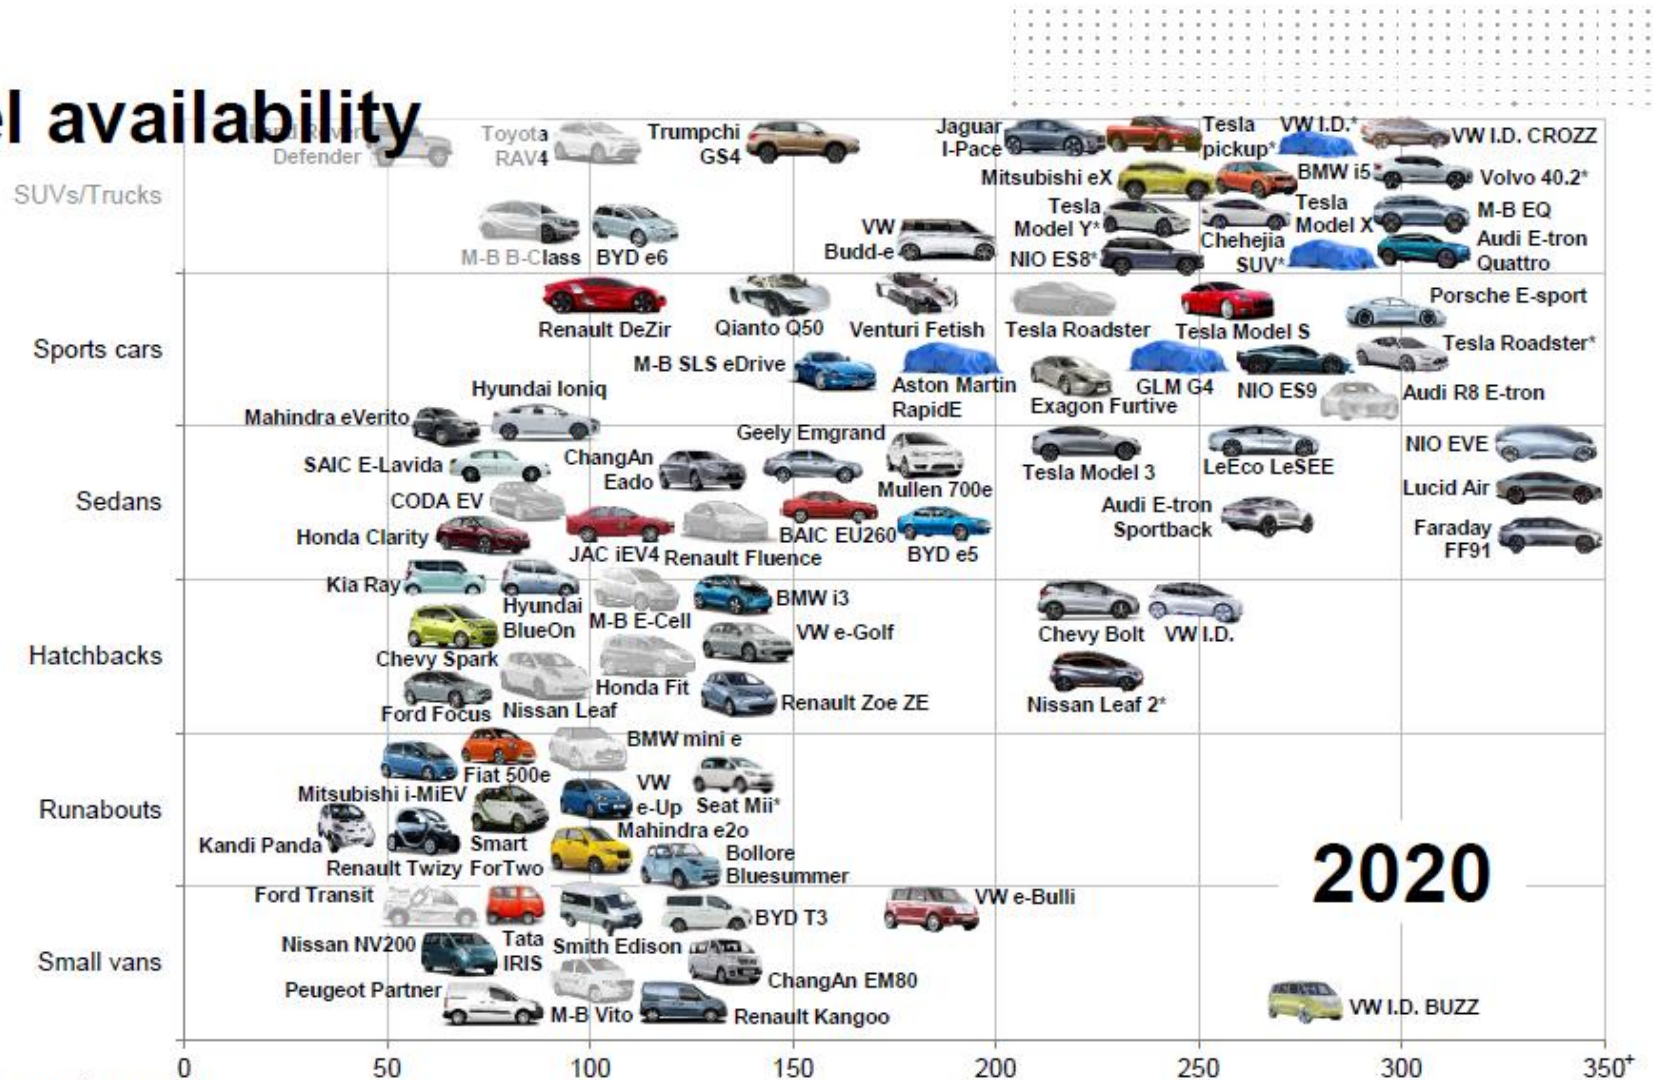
l availability

SUVs/Trucks
Land Rover Defender
Toyota RAV4
Trumpchi GS4
Jaguar I-Pace
Tesla pickup*
VW I.D.*
VW I.D. CROZZ
Mitsubishi eX
BMW i5
Volvo 40.2*
Tesla Model Y*
Tesla Model X
M-B EQ
M-B B-Class
BYD e6
VW Budd-e
NIO ES8*
Chehejia SUV*
Audi E-tron Quattro

Sports cars
Renault DeZir
Qianto Q50
Venturi Fetish
Tesla Roadster
Tesla Model S
Porsche E-sport
Tesla Roadster*
M-B SLS eDrive
Aston Martin RapidE
GLM G4
NIO ES9
Audi R8 E-tron
Exagon Furtive
Hyundai Ioniq

Sedans
Mahindra eVerito
Geely Emgrand
SAIC E-Lavida
ChangAn Eado
Tesla Model 3
LeEco LeSEE
NIO EVE
CODA EV
Mullen 700e
Lucid Air
Audi E-tron Sportback
Honda Clarity
BAIC EU260
Faraday FF91
JAC iEV4
Renault Fluence
BYD e5

Hatchbacks
Kia Ray
BMW i3
Hyundai BlueOn
M-B E-Cell
VW e-Golf
Chevy Bolt
VW I.D.
Chevy Spark
Honda Fit
Renault Zoe ZE
Nissan Leaf 2*
Ford Focus
Nissan Leaf

Runabouts
BMW mini e
Fiat 500e
Mitsubishi i-MiEV
VW e-Up
Seat Mii*
Mahindra e2o
Kandi Panda
Smart ForTwo
Renault Twizy
Bollore Bluesummer
2020

Small vans
Ford Transit
VW e-Bulli
BYD T3
Nissan NV200
Tata IRIS
Smith Edison
ChangAn EM80
Peugeot Partner
M-B Vito
Renault Kangoo
VW I.D. BUZZ

0 50 100 150 200 250 300 350+